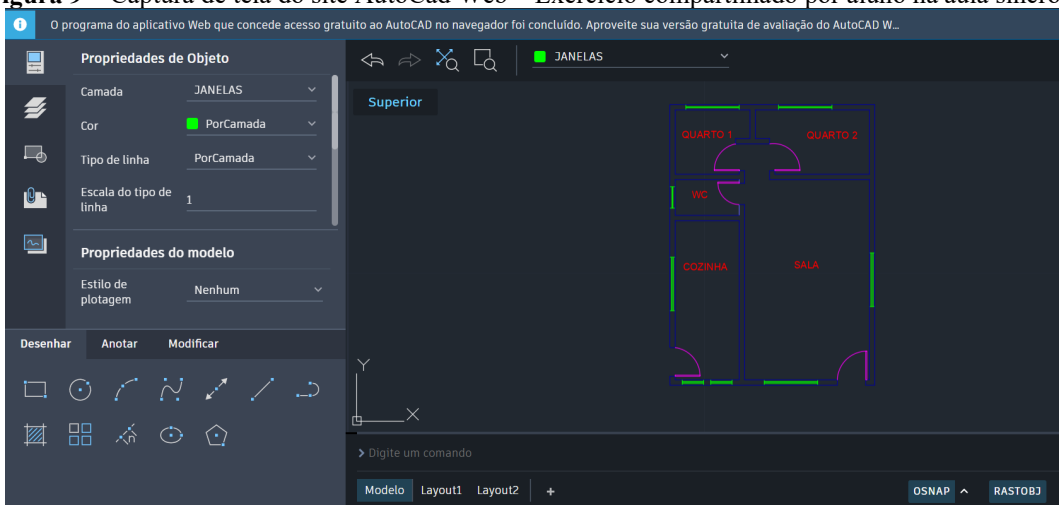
igura 9 – Captura de tela do site AutoCAD Web – Exercício compartilhado por aluno na aula síncro

O programa do aplicativo Web que concede acesso gratuito ao AutoCAD no navegador foi concluído. Aproveite sua versão gratuita de avaliação do AutoCAD W...

Propriedades de Objeto

Camada JANELAS

Cor PorCamada

Tipo de linha PorCamada

Escala do tipo de linha 1

Propriedades do modelo

Estilo de plotagem Nenhum

Desenhar Anotar Modificar

JANELAS

Superior

QUARTO 1

QUARTO 2

WC

COZINHA

SALA

Y

X

Digite um comando

Modelo Layout1 Layout2 +

OSNAP RASTOBJ